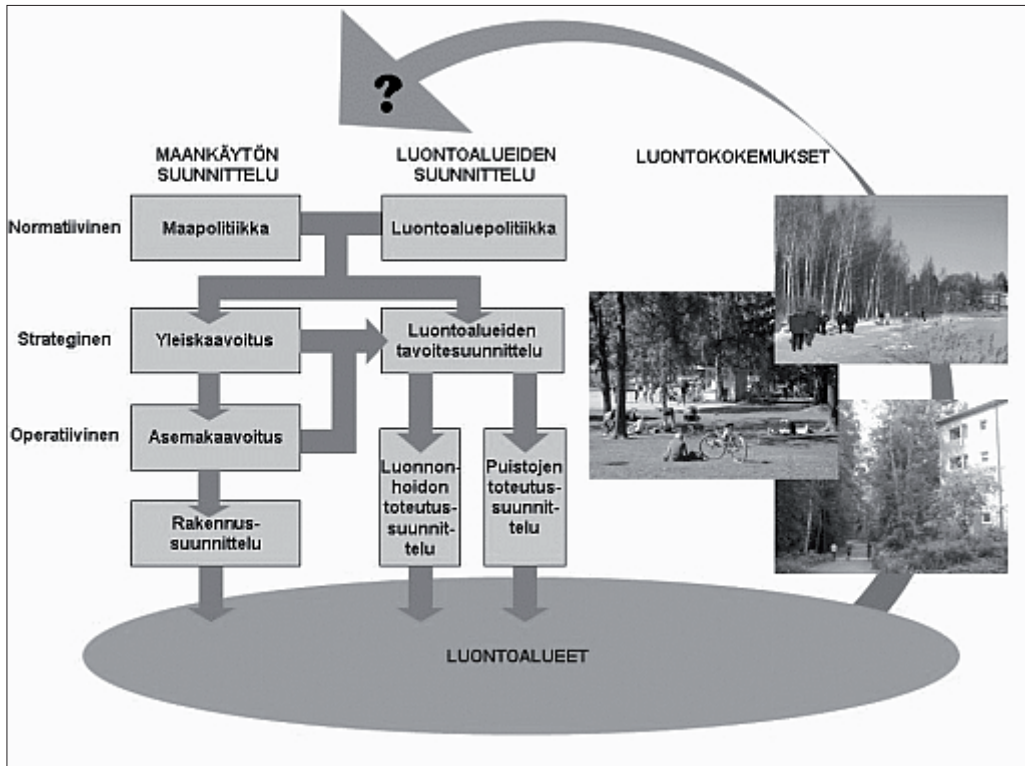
?

MAANKÄYTÖN SUUNNITTELU

LUONTOALUEIDEN SUUNNITTELU

LUONTOKOKEMUKSET

Normatiivinen

Maapolitiikka

Luontoaluepolitiikka

Strateginen

Yleiskaavoitus

Luontoalueiden tavoitesuunnittelu

Operatiivinen

Asemakaavoitus

Luonnonhoidon toteutussuunnittelu

Puistojen toteutussuunnittelu

Rakennussuunnittelu

LUONTOALUEET